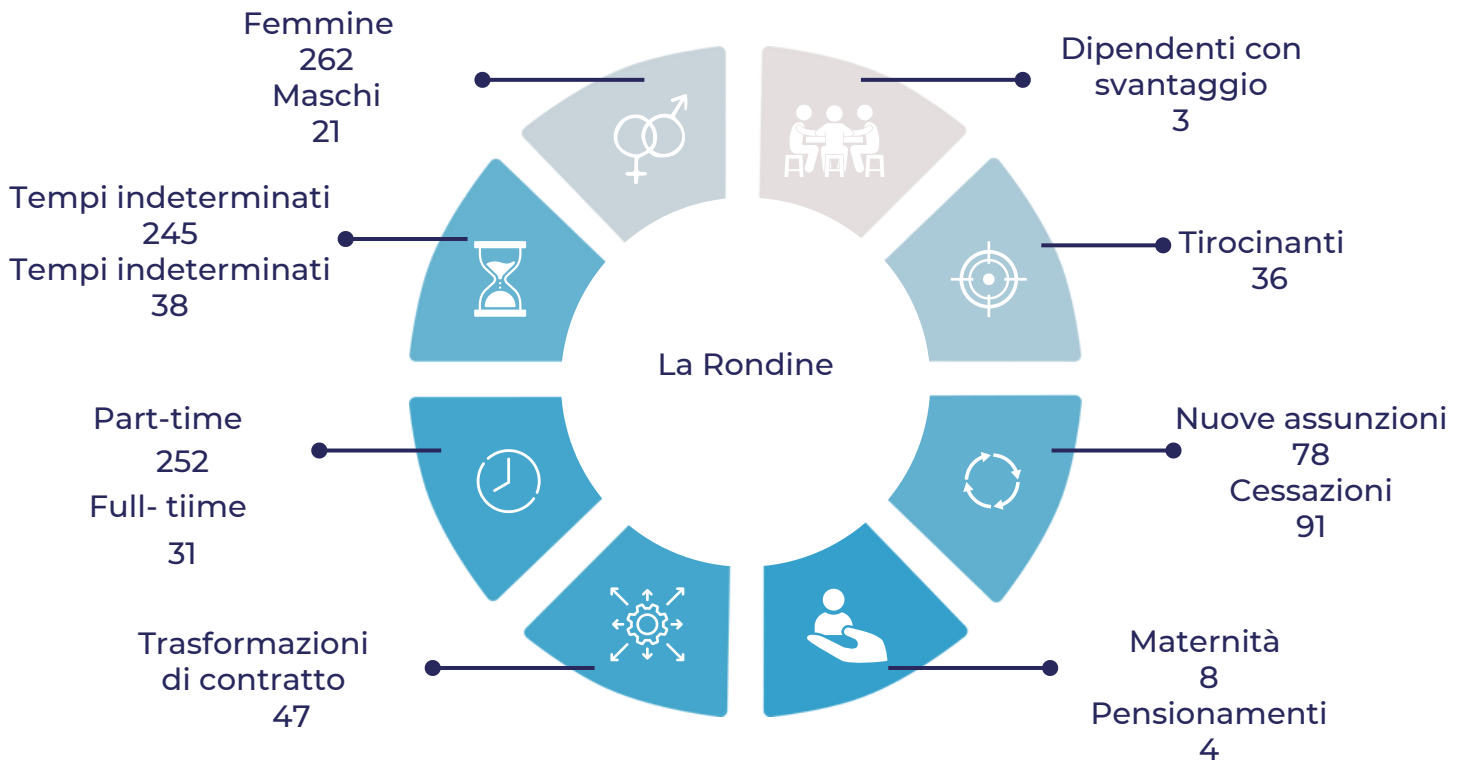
Femmine
262
Maschi
21

Dipendenti con svantaggio
3

Tempi indeterminati
245
Tempi indeterminati
38

Tirocinanti
36

La Rondine

Part-time
252
Full- tiime
31

Nuove assunzioni
78
Cessazioni
91

Trasformazioni di contratto
47

Maternità
8
Pensionamenti
4